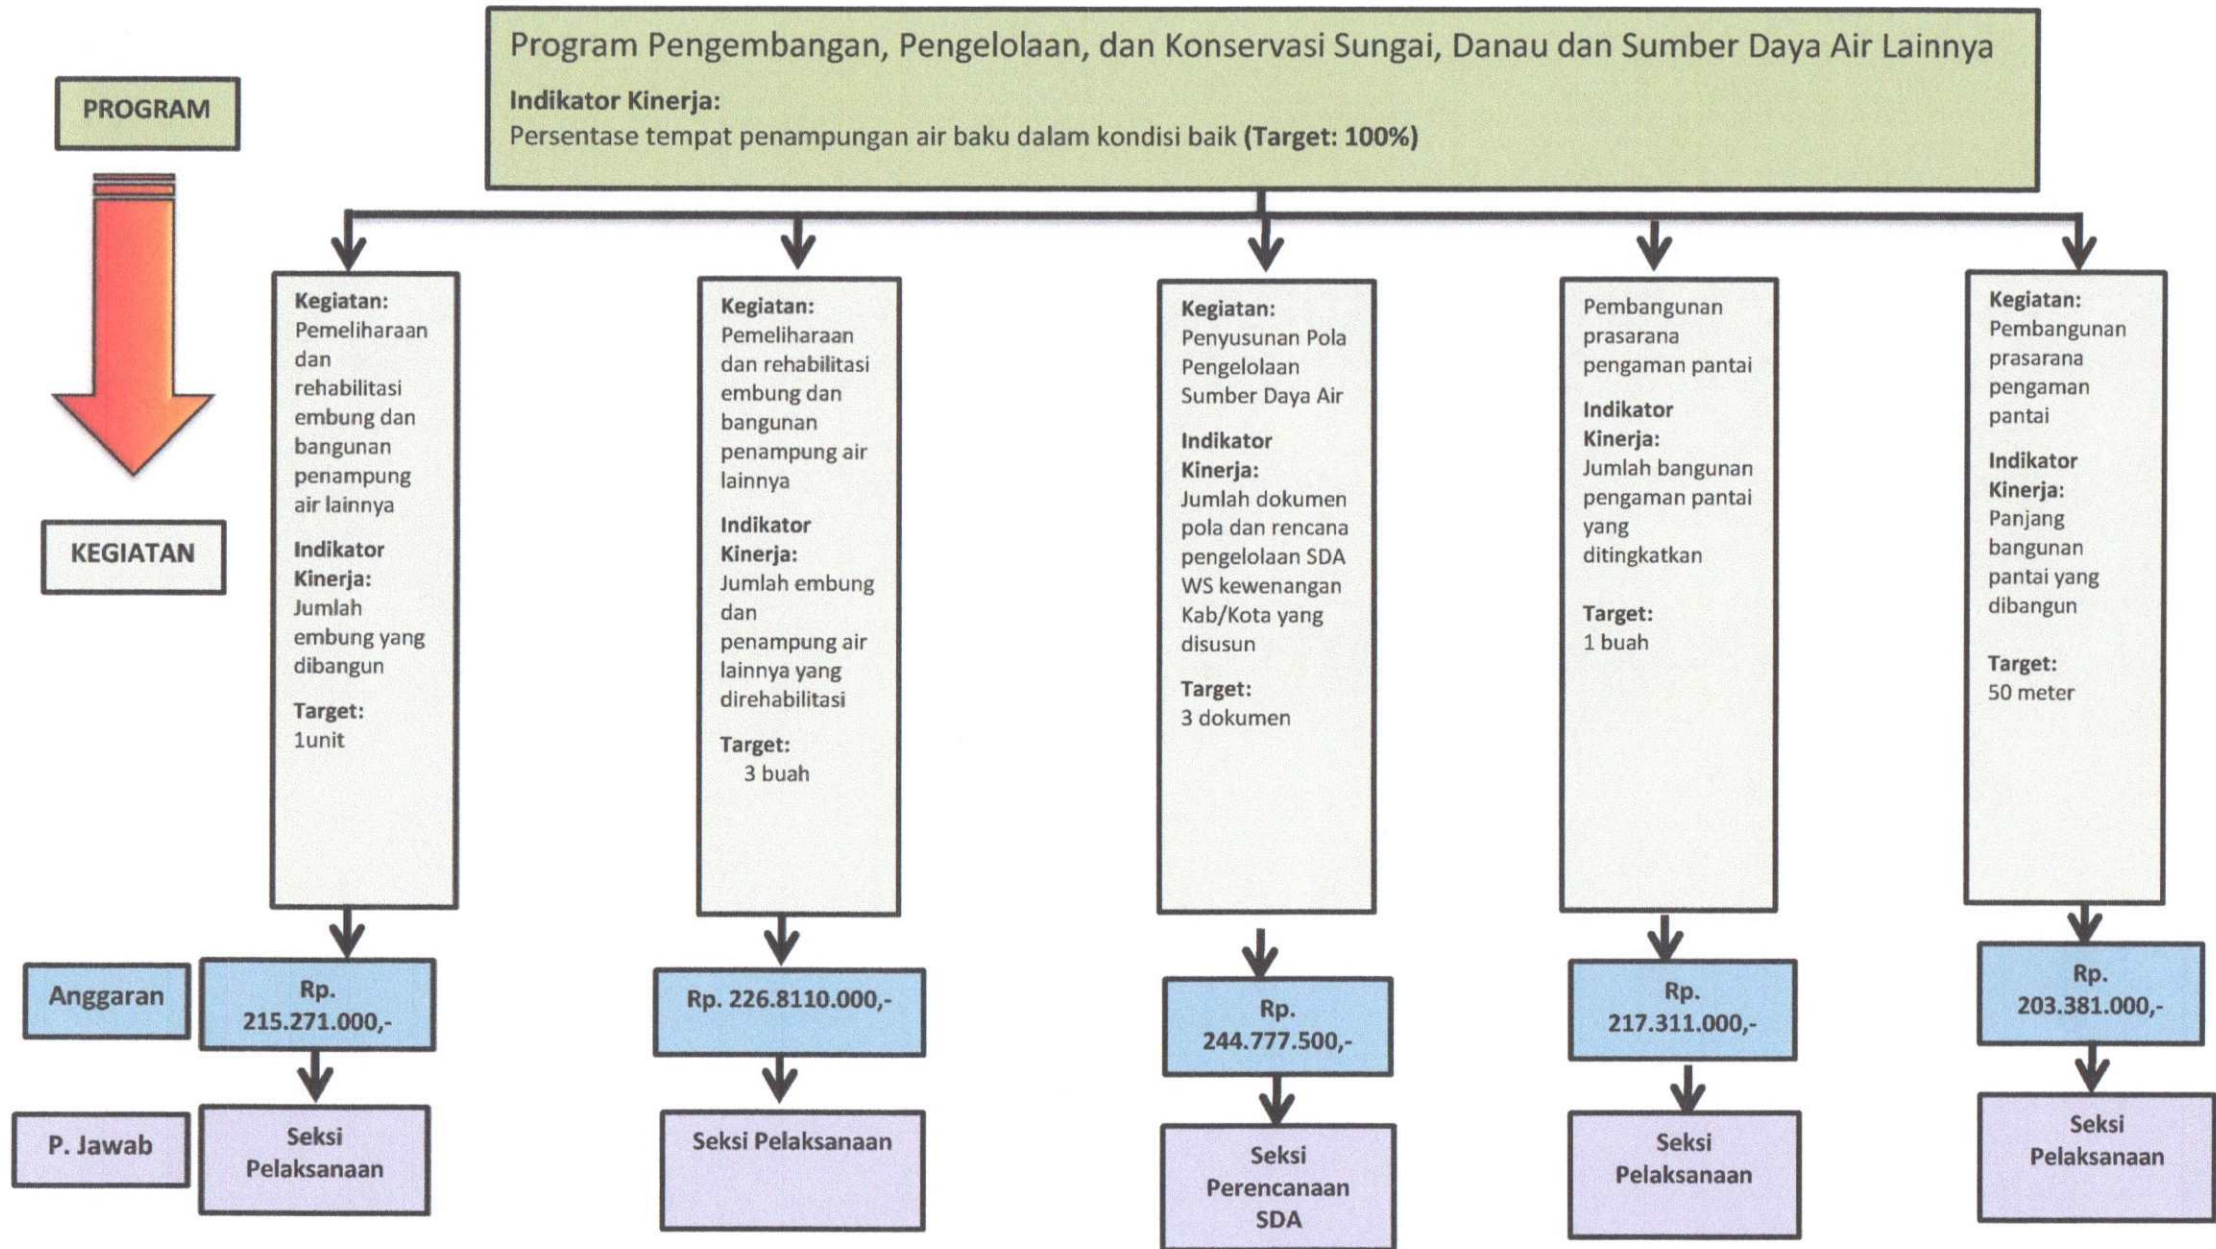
PROGRAM

Program Pengembangan, Pengelolaan, dan Konservasi Sungai, Danau dan Sumber Daya Air Lainnya

Indikator Kinerja:
Persentase tempat penampungan air baku dalam kondisi baik (Target: 100%)

KEGIATAN

Kegiatan:
Pemeliharaan dan rehabilitasi embung dan bangunan penampung air lainnya

Indikator Kinerja:
Jumlah embung yang dibangun

Target:
1unit

Kegiatan:
Pemeliharaan dan rehabilitasi embung dan bangunan penampung air lainnya

Indikator Kinerja:
Jumlah embung dan penampung air lainnya yang direhabilitasi

Target:
3 buah

Kegiatan:
Penyusunan Pola Pengelolaan Sumber Daya Air

Indikator Kinerja:
Jumlah dokumen pola dan rencana pengelolaan SDA WS kewenangan Kab/Kota yang disusun

Target:
3 dokumen

Pembangunan prasarana pengaman pantai

Indikator Kinerja:
Jumlah bangunan pengaman pantai yang ditingkatkan

Target:
1 buah

Kegiatan:
Pembangunan prasarana pengaman pantai

Indikator Kinerja:
Panjang bangunan pantai yang dibangun

Target:
50 meter

Anggaran

Rp. 215.271.000,-

Rp. 226.8110.000,-

Rp. 244.777.500,-

Rp. 217.311.000,-

Rp. 203.381.000,-

P. Jawab

Seksi Pelaksanaan

Seksi Pelaksanaan

Seksi Perencanaan SDA

Seksi Pelaksanaan

Seksi Pelaksanaan